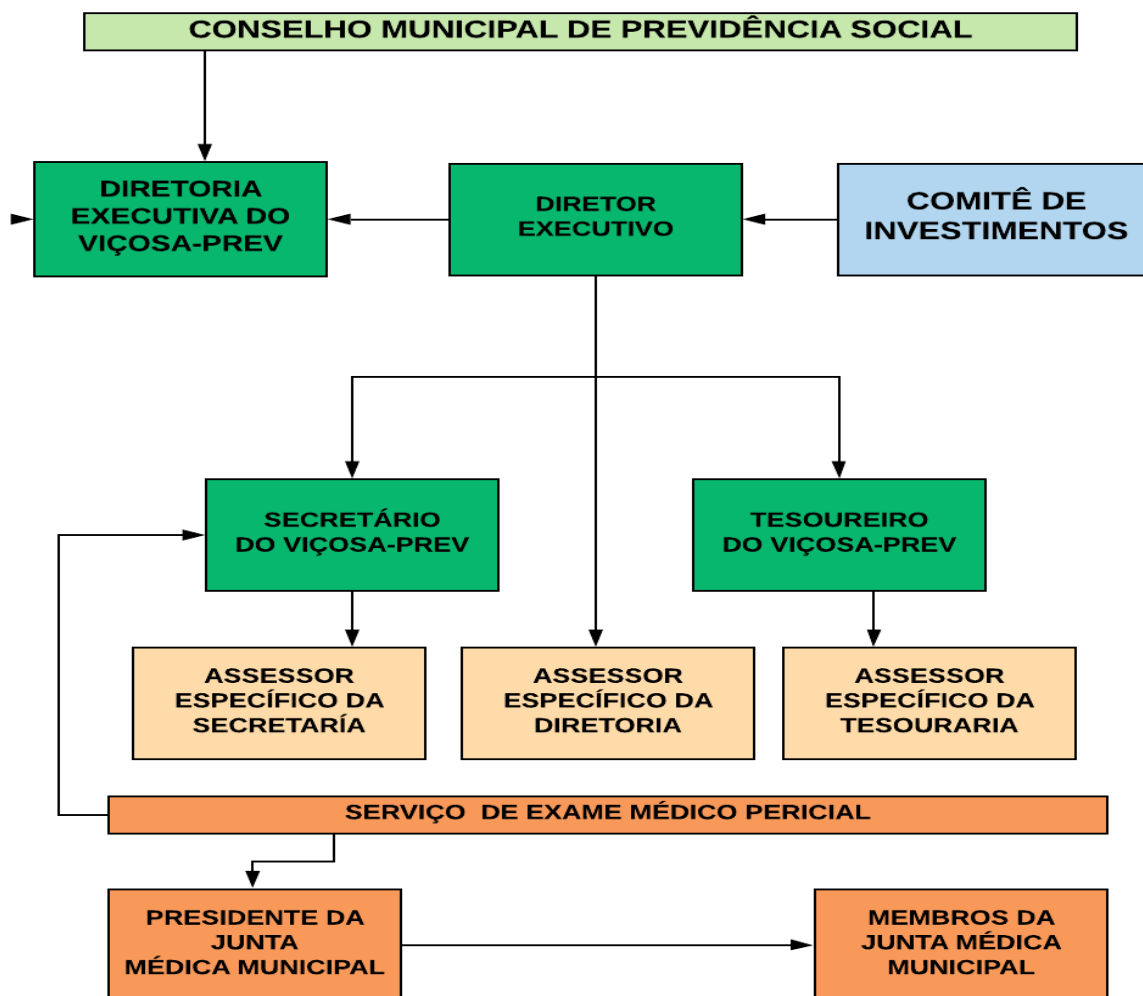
CONSELHO MUNICIPAL DE PREVIDÊNCIA SOCIAL

DIRETORIA EXECUTIVA DO VIÇOSA-PREV

DIRETOR EXECUTIVO

COMITÊ DE INVESTIMENTOS

SECRETÁRIO DO VIÇOSA-PREV

TESOUREIRO DO VIÇOSA-PREV

ASSESSOR ESPECÍFICO DA SECRETARÍA

ASSESSOR ESPECÍFICO DA DIRETORIA

ASSESSOR ESPECÍFICO DA TESOURARIA

SERVIÇO DE EXAME MÉDICO PERICIAL

PRESIDENTE DA JUNTA MÉDICA MUNICIPAL

MEMBROS DA JUNTA MÉDICA MUNICIPAL